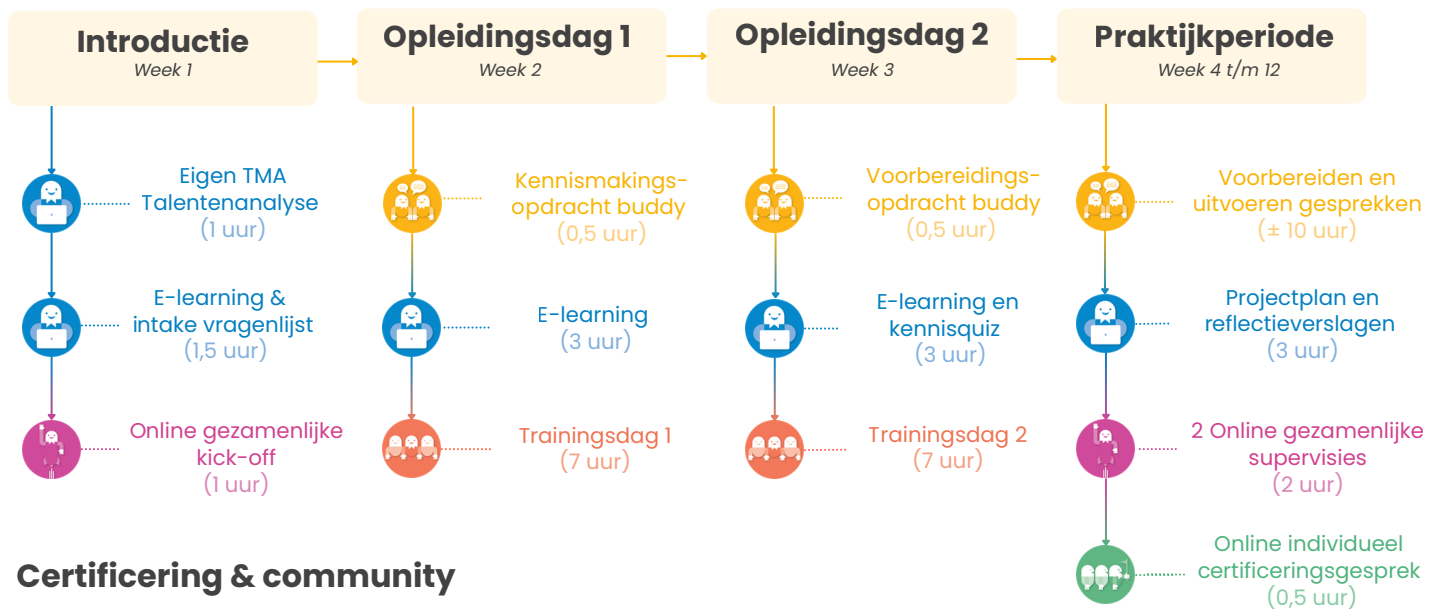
Introductie
Week 1

Eigen TMA Talentenanalyse
(1 uur)

E-learning & intake vragenlijst
(1,5 uur)

Online gezamenlijke kick-off
(1 uur)

Opleidingsdag 1
Week 2

Kennismakingsopdracht buddy
(0,5 uur)

E-learning
(3 uur)

Trainingsdag 1
(7 uur)

Opleidingsdag 2
Week 3

Voorbereidingsopdracht buddy
(0,5 uur)

E-learning en kennisquiz
(3 uur)

Trainingsdag 2
(7 uur)

Praktijkperiode
Week 4 t/m 12

Voorbereiden en uitvoeren gesprekken
(± 10 uur)

Projectplan en reflectieverslagen
(3 uur)

2 Online gezamenlijke supervisies
(2 uur)

Online individueel certificeringsgesprek
(0,5 uur)

Certificering & community